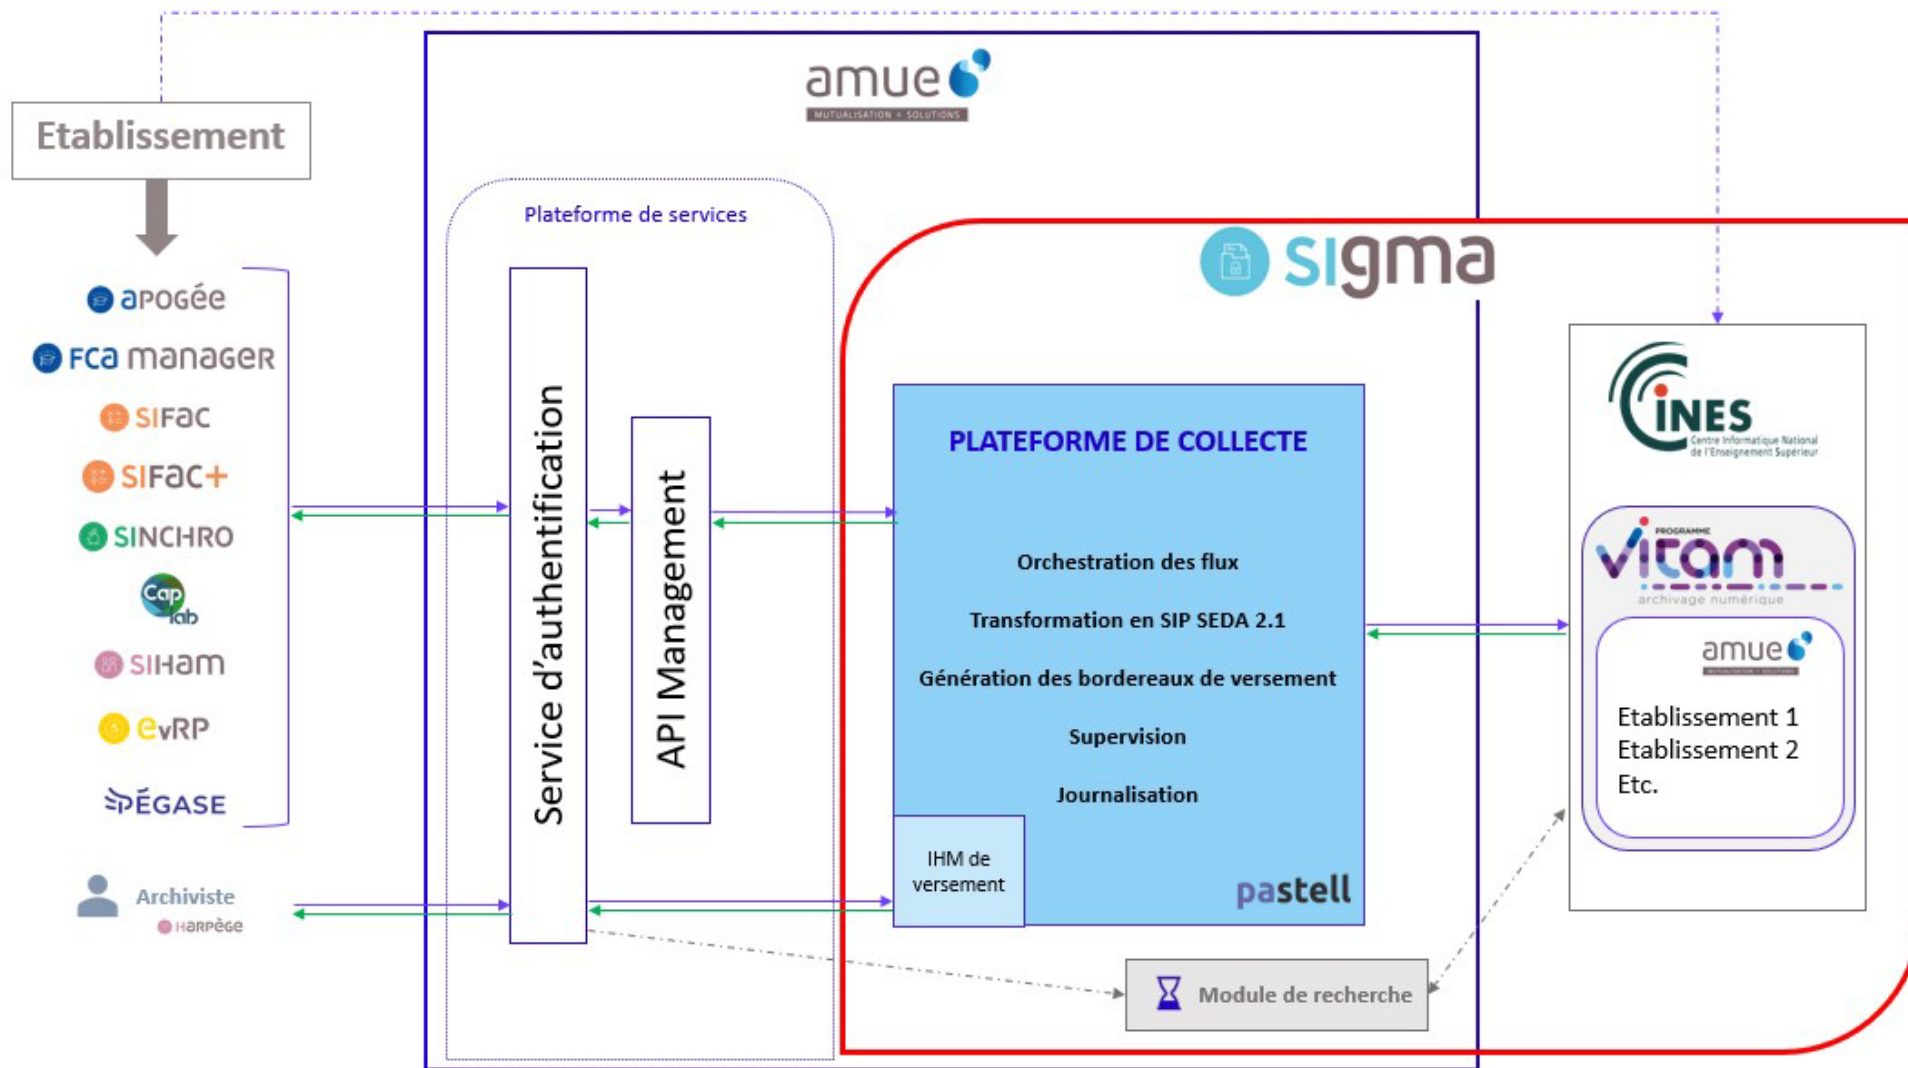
amue
MUTUALISATION + SOLUTIONS

Etablissement

apogée
FCa manager
SIFac
SIFac+
SINCHRO
Cap lab
SIHam
evRP
PÉGASE

Archiviste
HARPÈGE

Plateforme de services

Service d'authentification

API Management

sigma

PLATEFORME DE COLLECTE

Orchestration des flux

Transformation en SIP SEDA 2.1

Génération des bordereaux de versement

Supervision

Journalisation

IHM de versement

pastell

Module de recherche

CINES
Centre Informatique National de l'Enseignement Supérieur

PROGRAMME
vitam
archivage numérique

amue

Etablissement 1
Etablissement 2
Etc.